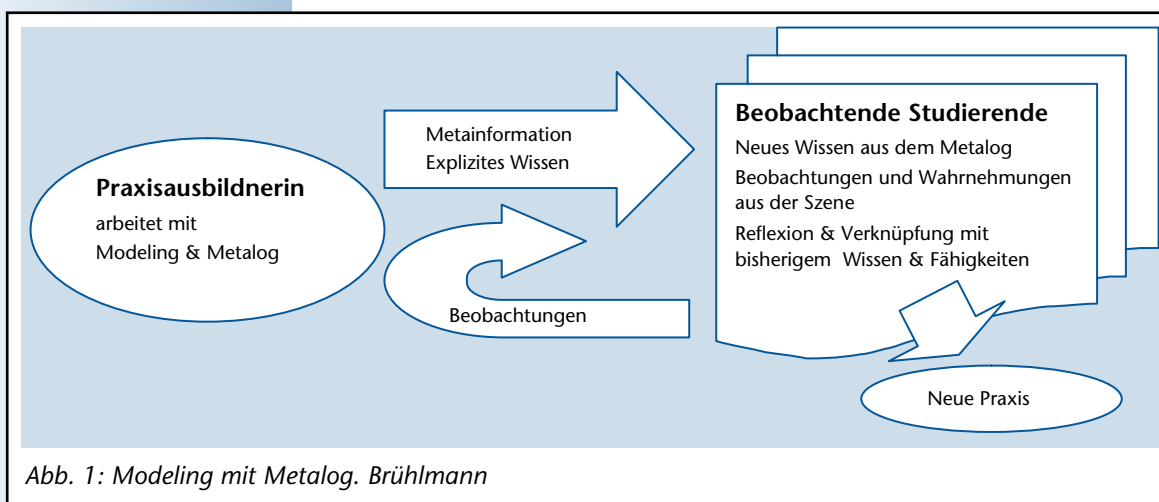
Praxisausbildnerin
arbeitet mit
Modeling & Metalog

Metainformation
Explizites Wissen

Beobachtungen

Beobachtende Studierende
Neues Wissen aus dem Metalog
Beobachtungen und Wahrnehmungen aus der Szene
Reflexion & Verknüpfung mit bisherigem Wissen & Fähigkeiten

Neue Praxis

Abb. 1: Modeling mit Metalog. Brühlmann